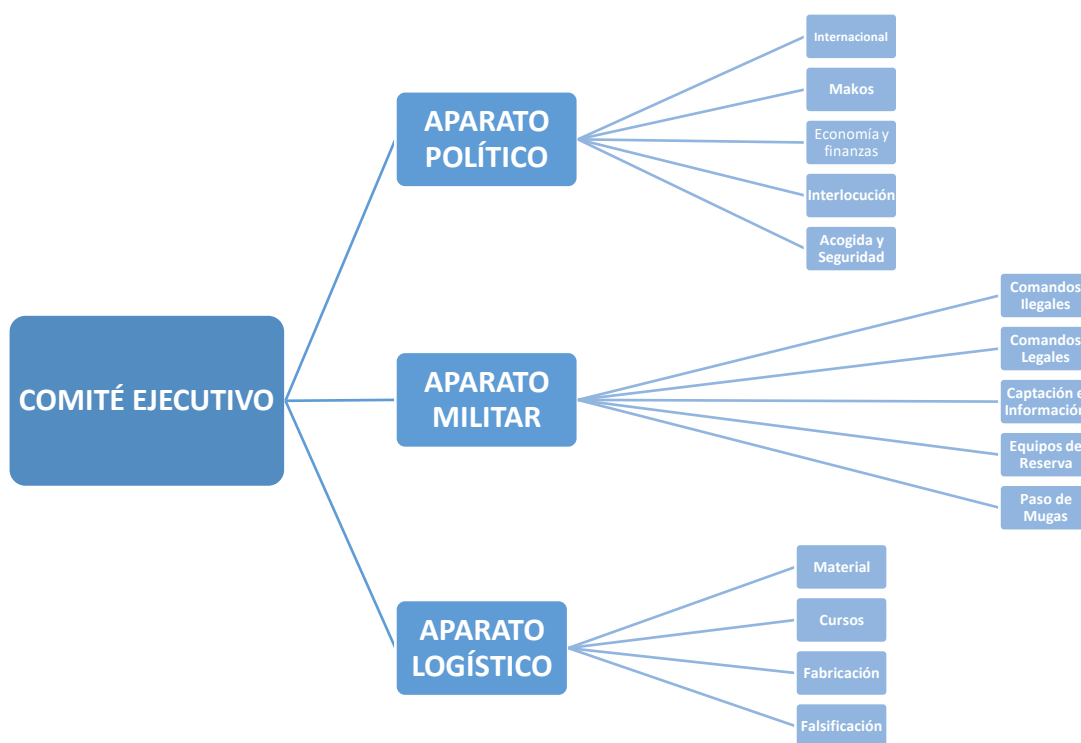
COMITÉ EJECUTIVO

APARATO POLÍTICO

Internacional

Makos

Economía y finanzas

Interlocución

Acogida y Seguridad

APARATO MILITAR

Comandos Ilegales

Comandos Legales

Captación e Informació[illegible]

Equipos de Reserva

Paso de Mugas

APARATO LOGÍSTICO

Material

Cursos

Fabricación

Falsificación